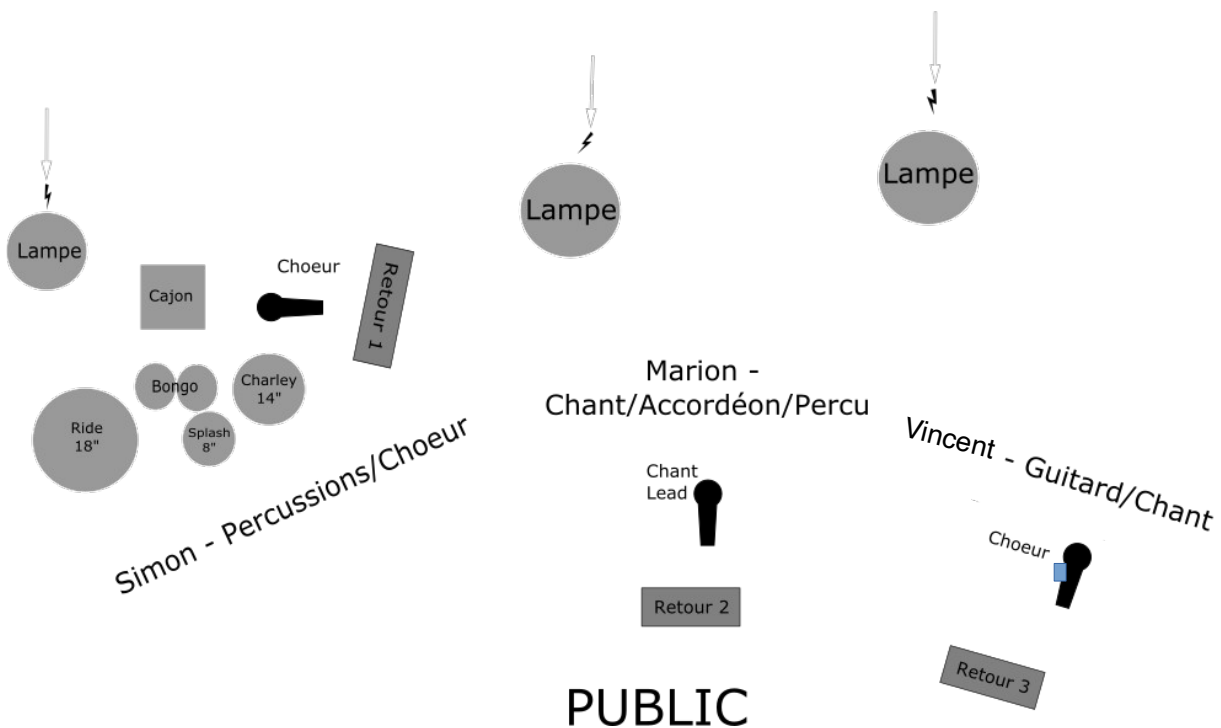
Lampe

Lampe

Lampe

Lampe

Cajon

Choeur

Retour 1

Bongo

Charley 14"

Ride 18"

Splash 8"

Simon - Percussions/Choeur

Marion - Chant/Accordéon/Percu

Chant Lead

Retour 2

Vincent - Guitard/Chant

Choeur

Retour 3

PUBLIC